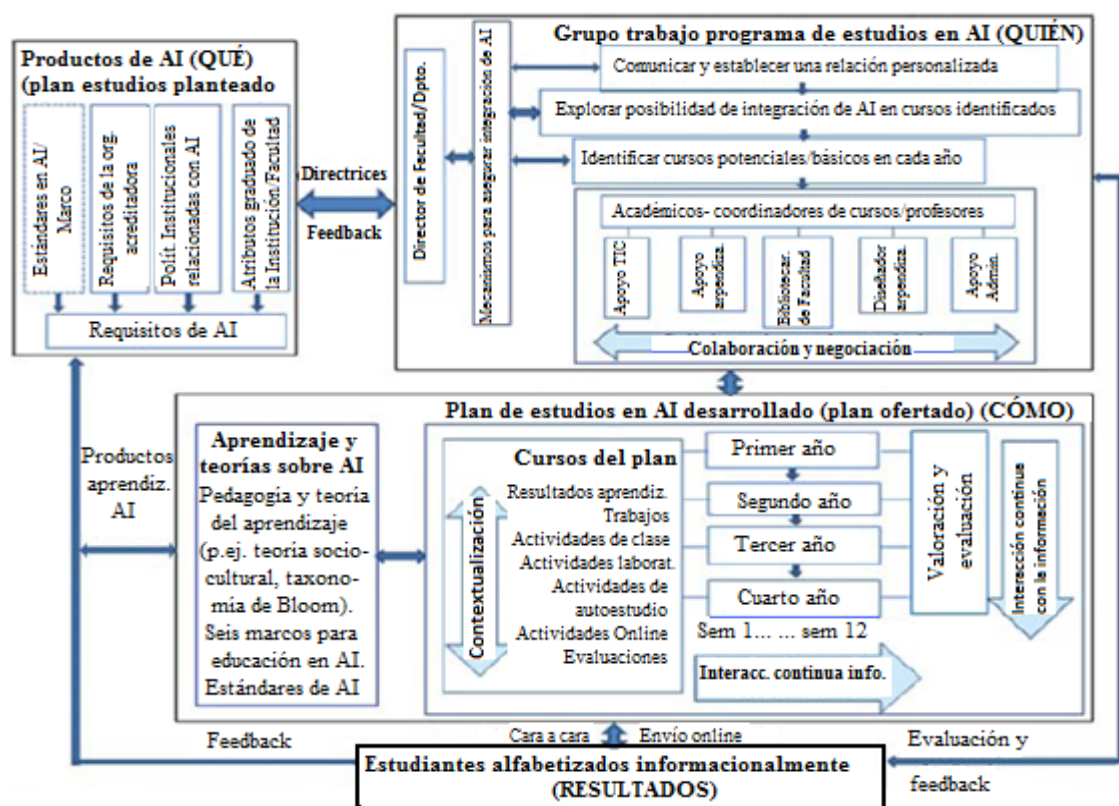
Productos de AI (QUÉ) (plan estudios planteado

Estándares en AI/ Marco

Requisitos de la org. acreditadora

Polít. Institucionales relacionadas con AI

Atributos graduado de la Institución/Facultad

Requisitos de AI

Directrices

Feedback

Grupo trabajo programa de estudios en AI (QUIÉN)

Director de Facultad/Dpto.

Mecanismos para asegurar integración de AI

Comunicar y establecer una relación personalizada

Explorar posibilidad de integración de AI en cursos identificados

Identificar cursos potenciales/básicos en cada año

Académicos- coordinadores de cursos/profesores

Apoyo TIC

Apoyo aprendiz.

Bibliotecar. de Facultad

Diseñador aprendiz.

Apoyo Admin.

Colaboración y negociación

Plan de estudios en AI desarrollado (plan ofertado) (CÓMO)

Productos aprendiz. AI

Aprendizaje y teorías sobre AI
Pedagogía y teoria del aprendizaje (p.ej. teoria socio-cultural, taxonomía de Bloom).
Seis marcos para educación en AI.
Estándares de AI

Cursos del plan

Contextualización

Resultados aprendiz.
Trabajos
Actividades de clase
Actividades laborat.
Actividades de autoestudio
Actividades Online
Evaluaciones

Primer año

Segundo año

Tercer año

Cuarto año

Sem 1... ... sem 12

Valoración y evaluación

Interacción continua con la información

Interacc. continua info.

Cara a cara

Envío online

Feedback

Evaluación y feedback

Estudiantes alfabetizados informacionalmente (RESULTADOS)